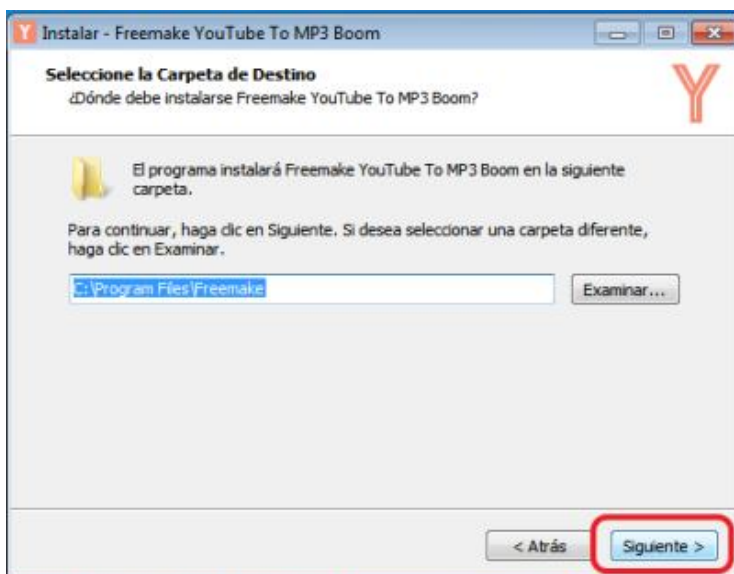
Instalar - Freemake YouTube To MP3 Boom

Seleccione la Carpeta de Destino
¿Dónde debe instalarse Freemake YouTube To MP3 Boom?

El programa instalará Freemake YouTube To MP3 Boom en la siguiente carpeta.

Para continuar, haga clic en Siguiente. Si desea seleccionar una carpeta diferente, haga clic en Examinar.

C:\Program Files\Freemake

Examinar...

< Atrás

Siguiente >